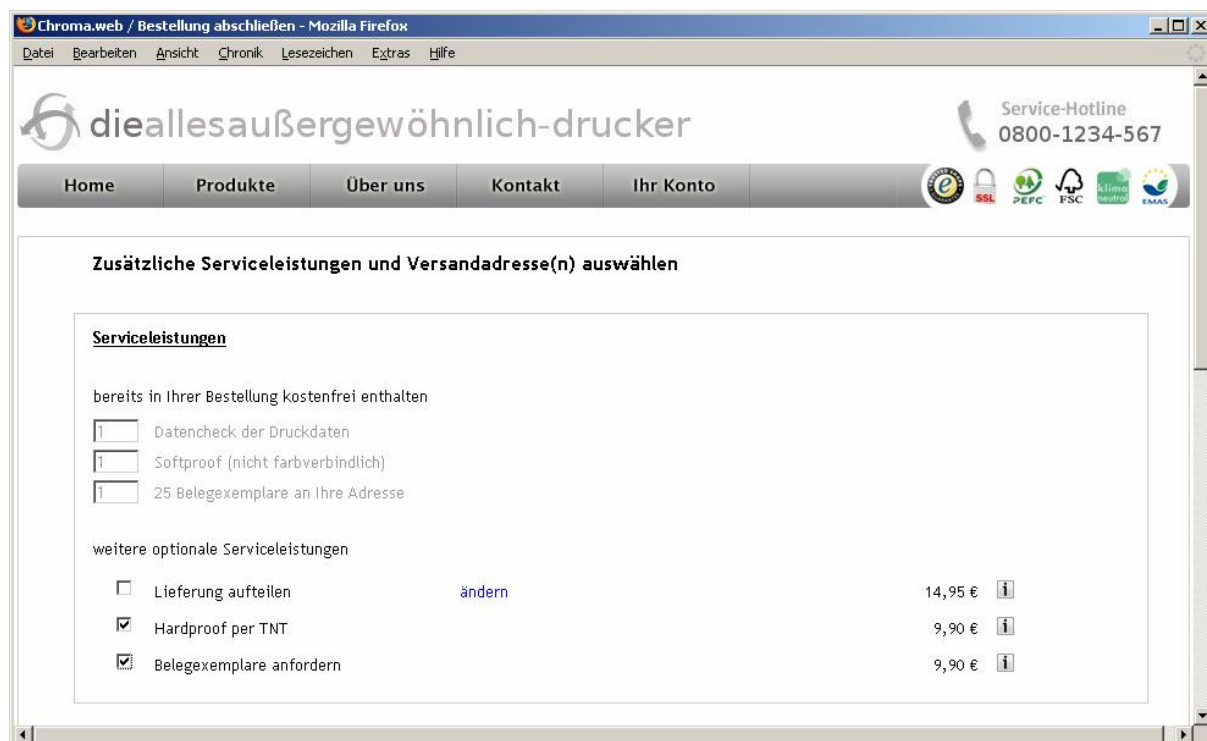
Chroma.web / Bestellung abschließen - Mozilla Firefox

Datei Bearbeiten Ansicht Chronik Lesezeichen Extras Hilfe

dieallesaußergewöhnlich-drucker

Service-Hotline
0800-1234-567

Home Produkte Über uns Kontakt Ihr Konto

SSL PEFC FSC klima neutral EMAS

Zusätzliche Serviceleistungen und Versandadresse(n) auswählen

Serviceleistungen

bereits in Ihrer Bestellung kostenfrei enthalten

1 Datencheck der Druckdaten
1 Softproof (nicht farbverbindlich)
1 25 Belegexemplare an Ihre Adresse

weitere optionale Serviceleistungen

Lieferung aufteilen ändern 14,95 € i
Hardproof per TNT 9,90 € i
Belegexemplare anfordern 9,90 € i